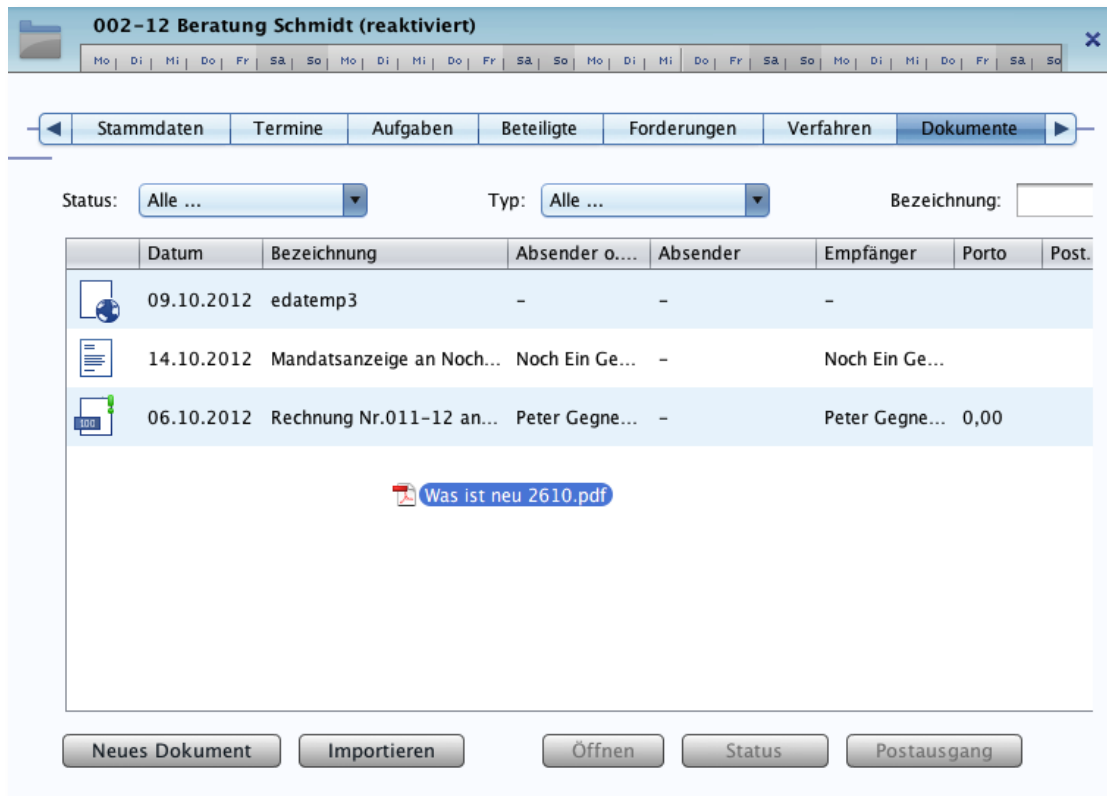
002-12 Beratung Schmidt (reaktiviert)

Mo | Di | Mi | Do | Fr | Sa | So | Mo | Di | Mi | Do | Fr | Sa | So | Mo | Di | Mi | Do | Fr | Sa | So | Mo | Di | Mi | Do | Fr | Sa | So

Stammdaten | Termine | Aufgaben | Beteiligte | Forderungen | Verfahren | Dokumente

Status: Alle ...
Typ: Alle ...
Bezeichnung:

| | Datum | Bezeichnung | Absender o.... | Absender | Empfänger | Porto | Post. |
|---|---|---|---|---|---|---|---|
| | 09.10.2012 | edatemp3 | – | – | – | | |
| | 14.10.2012 | Mandatsanzeige an Noch... | Noch Ein Ge... | – | Noch Ein Ge... | | |
| 100 | 06.10.2012 | Rechnung Nr.011-12 an... | Peter Gegne... | – | Peter Gegne... | 0,00 | |

Was ist neu 2610.pdf

Neues Dokument
Importieren
Öffnen
Status
Postausgang